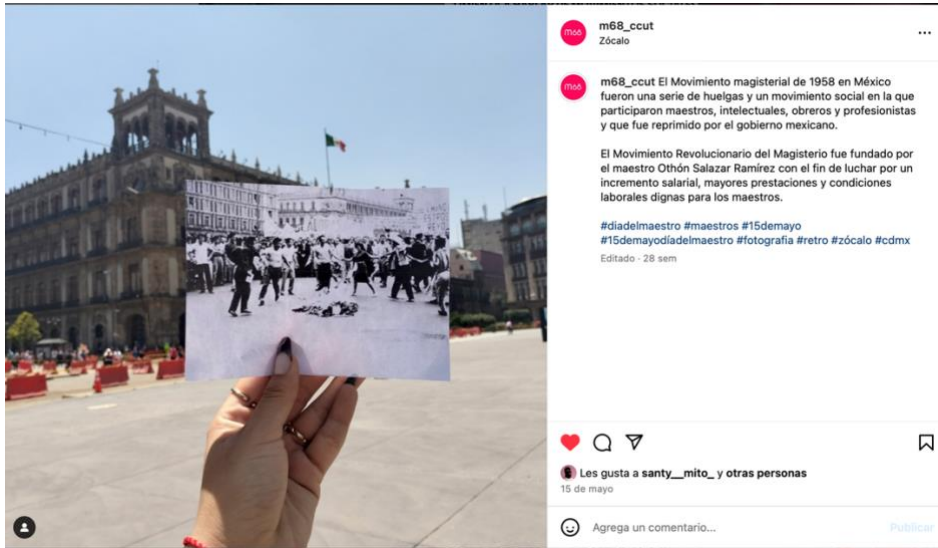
m68 m68_ccut
Zócalo
...

m68 m68_ccut El Movimiento magisterial de 1958 en México fueron una serie de huelgas y un movimiento social en la que participaron maestros, intelectuales, obreros y profesionistas y que fue reprimido por el gobierno mexicano.

El Movimiento Revolucionario del Magisterio fue fundado por el maestro Othón Salazar Ramírez con el fin de luchar por un incremento salarial, mayores prestaciones y condiciones laborales dignas para los maestros.

#diadelmaestro #maestros #15demayo #15demayodiadelmaestro #fotografia #retro #zócalo #cdmx

Editado · 28 sem

Les gusta a santy__mito_ y otras personas
15 de mayo

Agrega un comentario...
Publicar